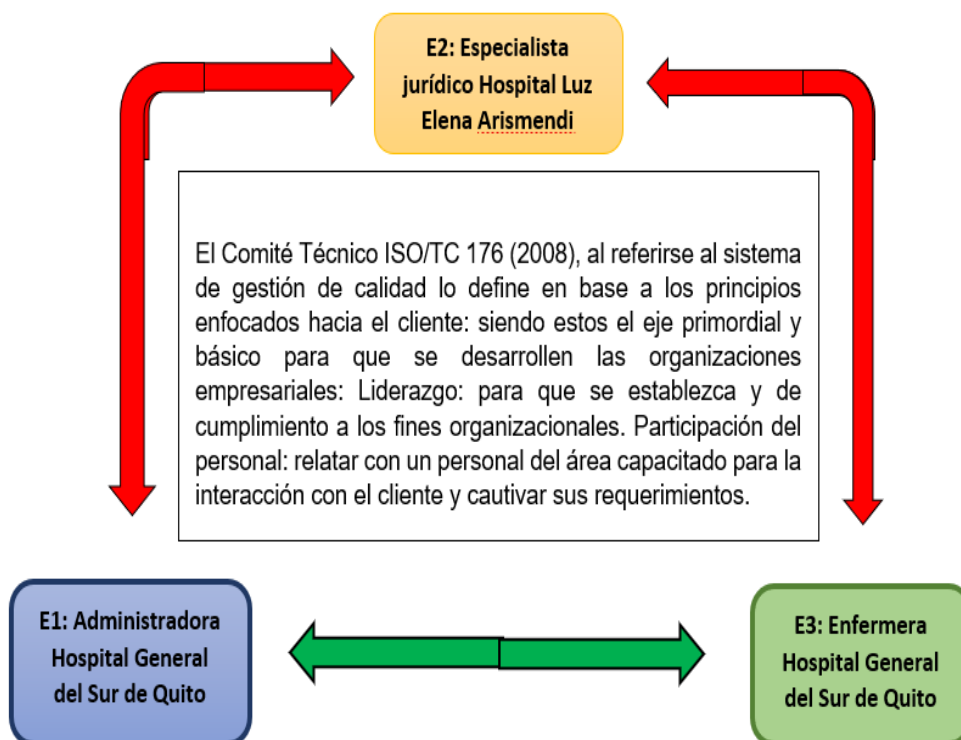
E2: Especialista jurídico Hospital Luz Elena Arismendi

El Comité Técnico ISO/TC 176 (2008), al referirse al sistema de gestión de calidad lo define en base a los principios enfocados hacia el cliente: siendo estos el eje primordial y básico para que se desarrollen las organizaciones empresariales: Liderazgo: para que se establezca y de cumplimiento a los fines organizacionales. Participación del personal: relatar con un personal del área capacitado para la interacción con el cliente y cautivar sus requerimientos.

E1: Administradora Hospital General del Sur de Quito

E3: Enfermera Hospital General del Sur de Quito